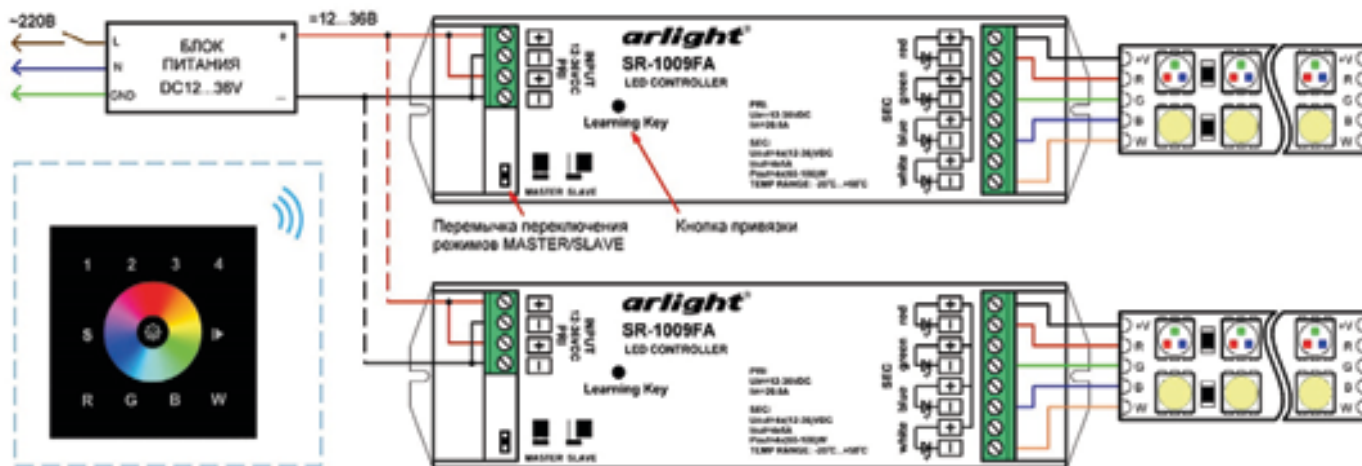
~220В

L
N
GND

БЛОК
ПИТАНИЯ
DC12...36V

+
—

=12...36В

INPUT 12-36VDC
PRI

arlight
SR-1009FA
LED CONTROLLER

Learning Key

PRI:
Uin=12-36VDC
Iin=26.5A

SEC:
Uout=Uin(12-36)VDC
Iout=4x6A
Pout=4x(60-180)W
TEMP RANGE: -20°C...+50°C

SEC
red
green
blue
white

MASTER SLAVE

+V
R
G
B
W

Перемычка переключения
режимов MASTER/SLAVE

Кнопка привязки

1 2 3 4
S
R G B W

INPUT 12-36VDC
PRI

arlight
SR-1009FA
LED CONTROLLER

Learning Key

PRI:
Uin=12-36VDC
Iin=26.5A

SEC:
Uout=Uin(12-36)VDC
Iout=4x6A
Pout=4x(60-180)W
TEMP RANGE: -20°C...+50°C

SEC
red
green
blue
white

MASTER SLAVE

+V
R
G
B
W